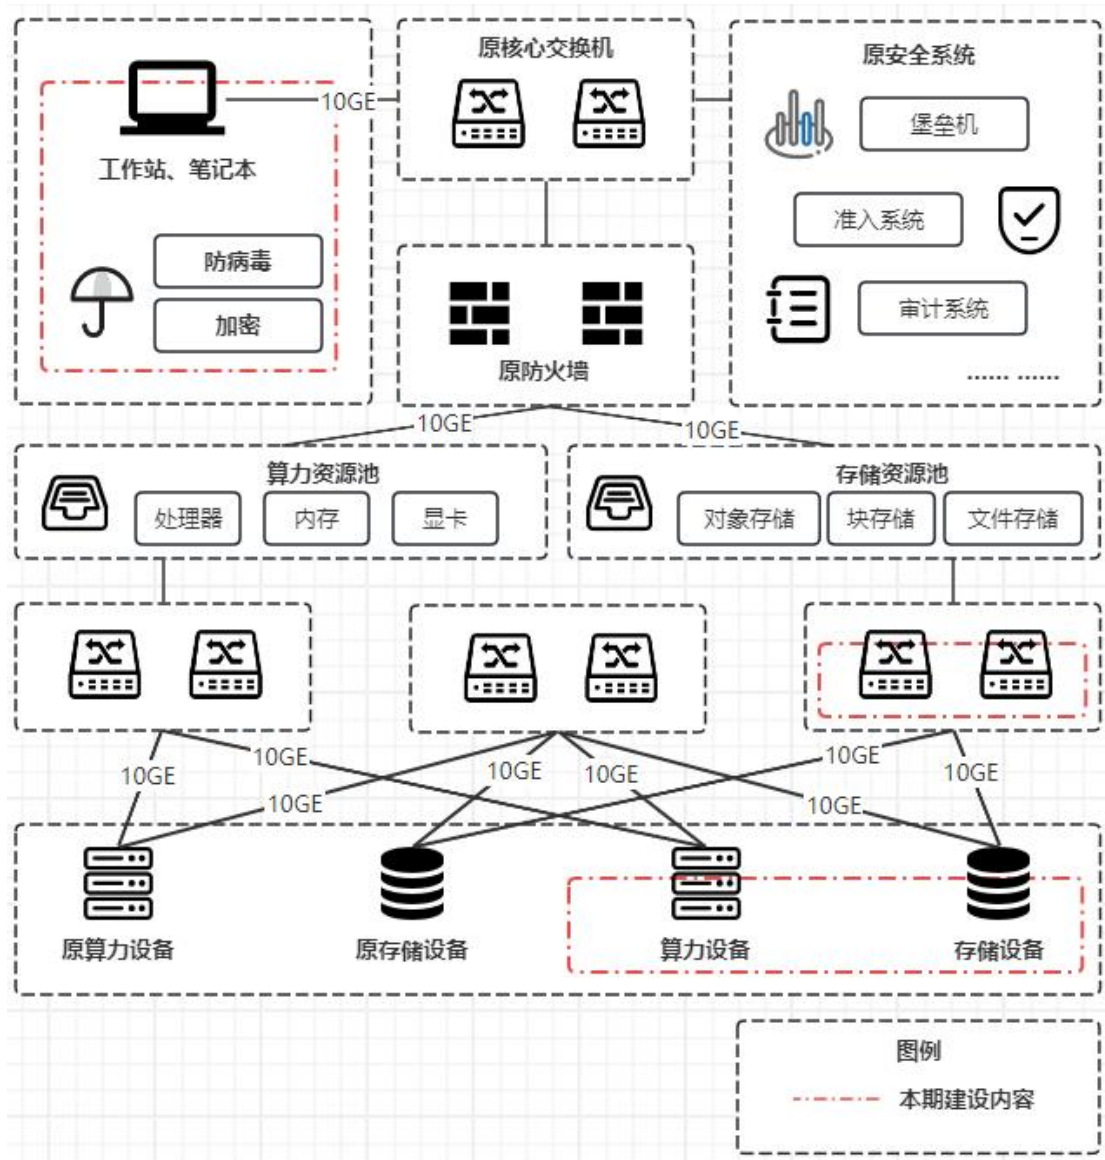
原核心交换机

原安全系统

10GE

工作站、笔记本

堡垒机

准入系统

防病毒

加密

审计系统

原防火墙

...... ......

10GE

10GE

算力资源池

处理器

内存

显卡

存储资源池

对象存储

块存储

文件存储

10GE

10GE

10GE

10GE

10GE

10GE

10GE

10GE

原算力设备

原存储设备

算力设备

存储设备

图例

本期建设内容